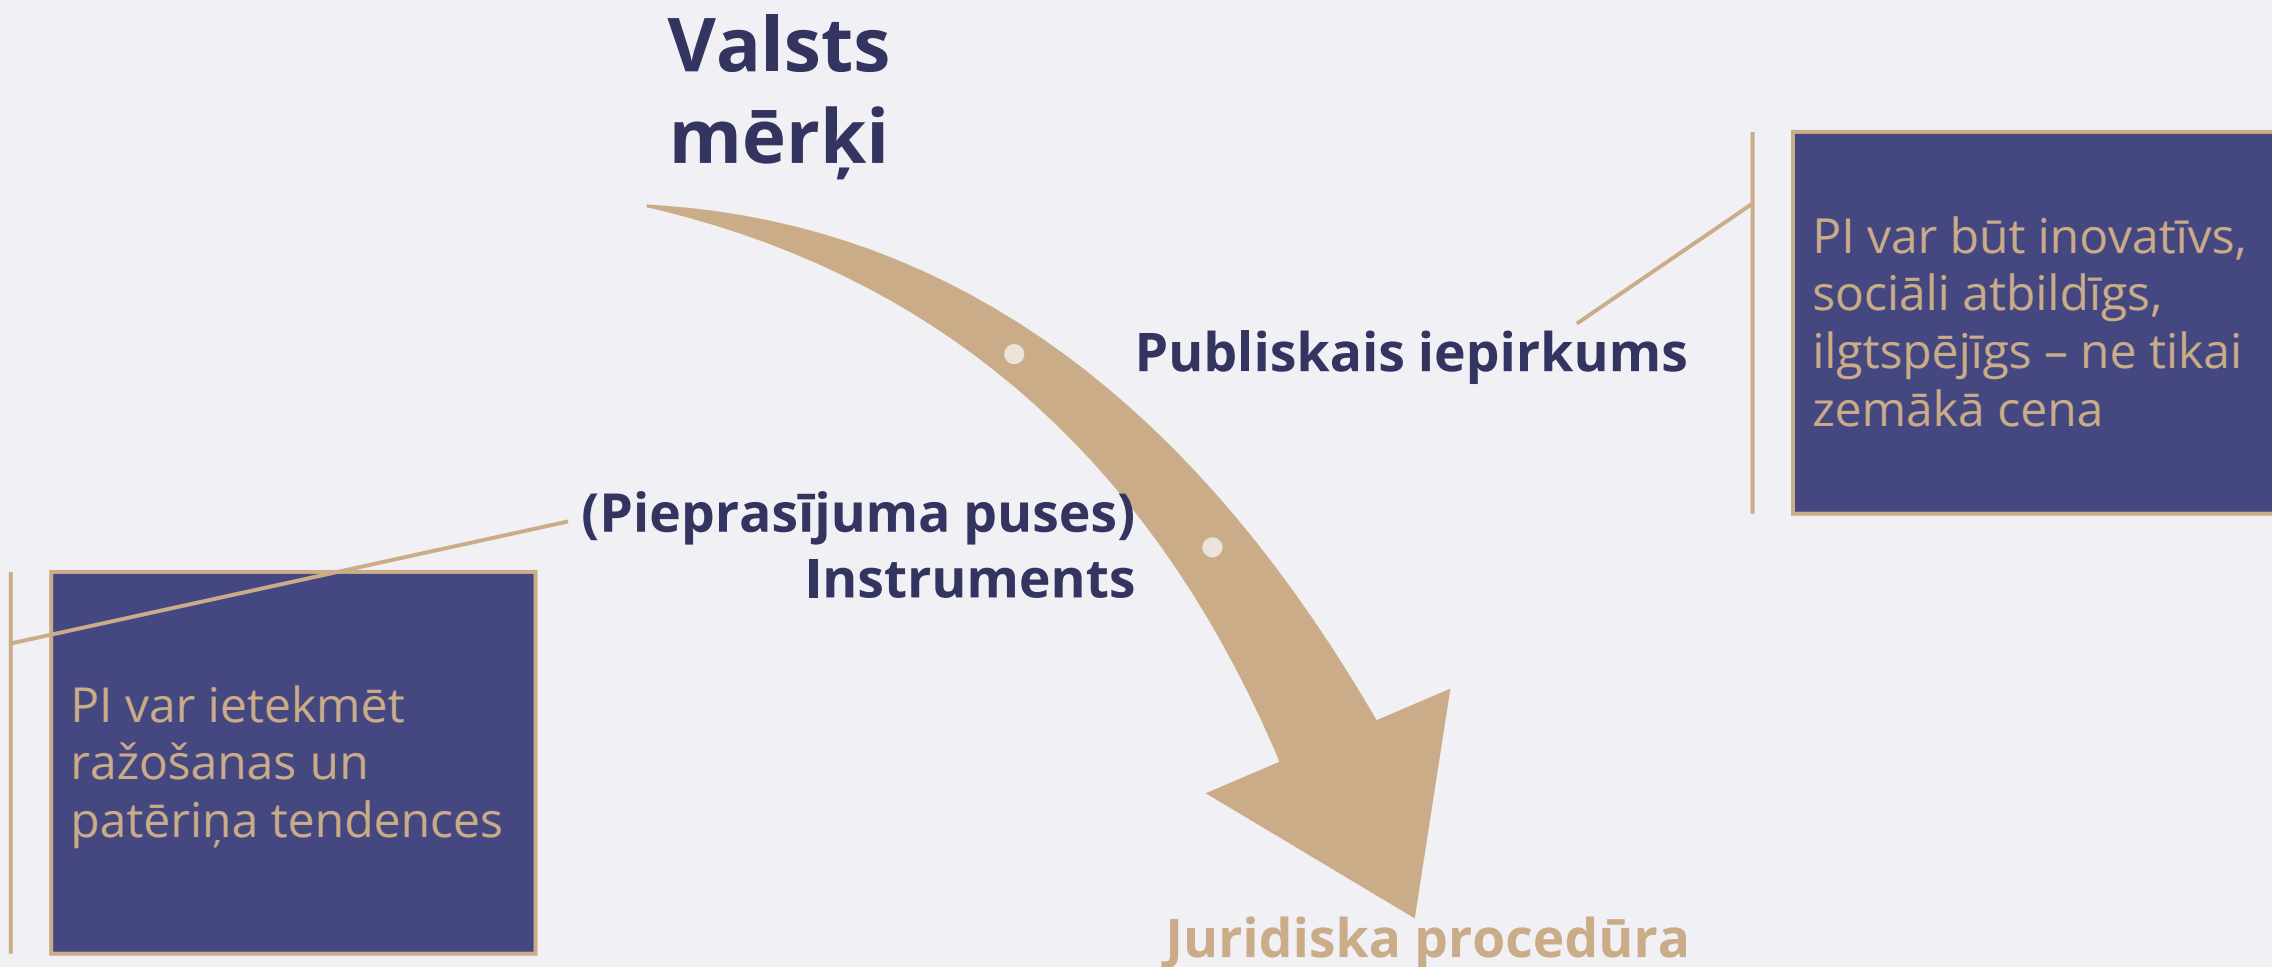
Valsts mērķi

Publiskais iepirkums

PI var būt inovatīvs, sociāli atbildīgs, ilgtspējīgs – ne tikai zemākā cena

(Pieprasījuma puses) Instruments

PI var ietekmēt ražošanas un patēriņa tendences

Juridiska procedūra